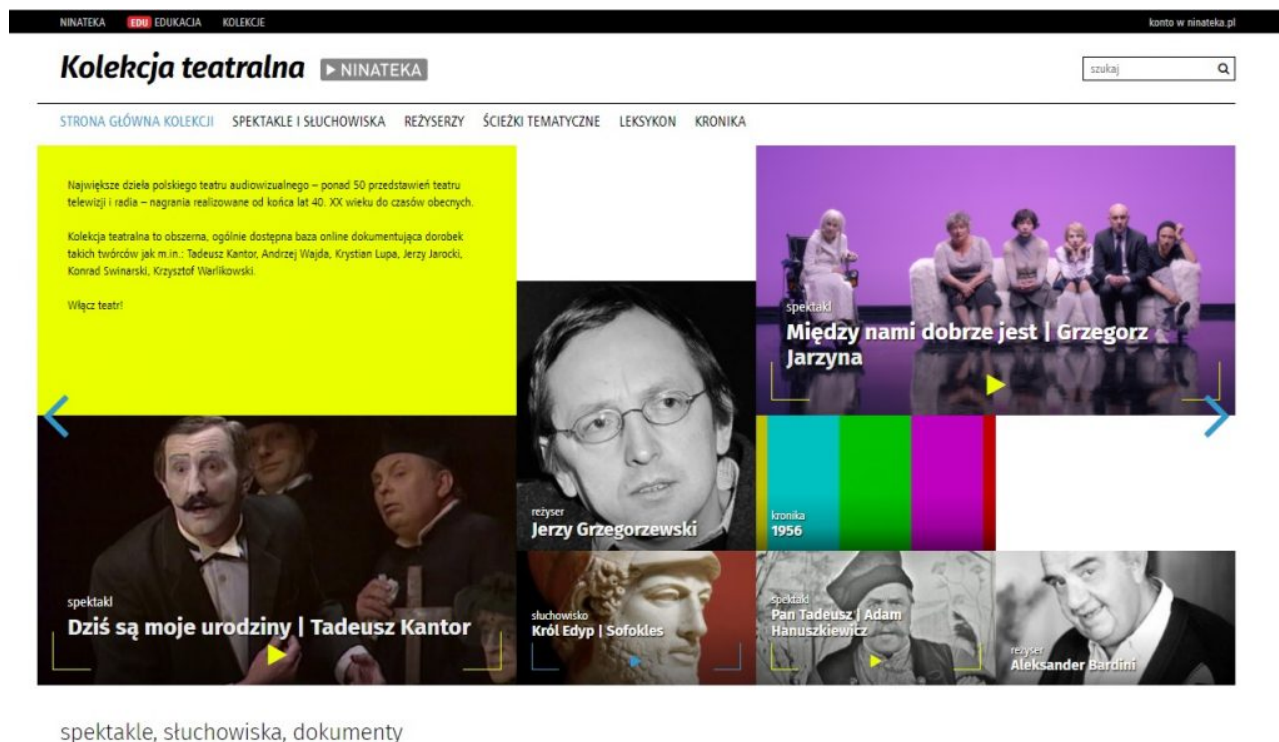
NINATEKA EDU EDUKACJA KOLEKCJE

konto w ninateka.pl

Kolekcja teatralna ▶ NINATEKA

szukaj

STRONA GŁÓWNA KOLEKCJI SPEKTAKLE I SŁUCHOWISKA REŻYSERZY ŚCIEŻKI TEMATYCZNE LEKSYKON KRONIKA

Największe dzieła polskiego teatru audiowizualnego – ponad 50 przedstawień teatru telewizji i radia – nagrania realizowane od końca lat 40. XX wieku do czasów obecnych.

Kolekcja teatralna to obszerna, ogólnie dostępna baza online dokumentująca dorobek takich twórców jak m.in.: Tadeusz Kantor, Andrzej Wajda, Krystian Lupa, Jerzy Jarocki, Konrad Swinarski, Krzysztof Warlikowski.

Włącz teatr!

spektakl
Między nami dobrze jest | Grzegorz Jarzyna

reżyser
Jerzy Grzegorzewski

kronika
1956

spektakl
Dziś są moje urodziny | Tadeusz Kantor

słuchowisko
Król Edyp | Sofokles

spektakl
Pan Tadeusz | Adam Hanuszkiewicz

reżyser
Aleksander Bardini

spektakle, słuchowiska, dokumenty